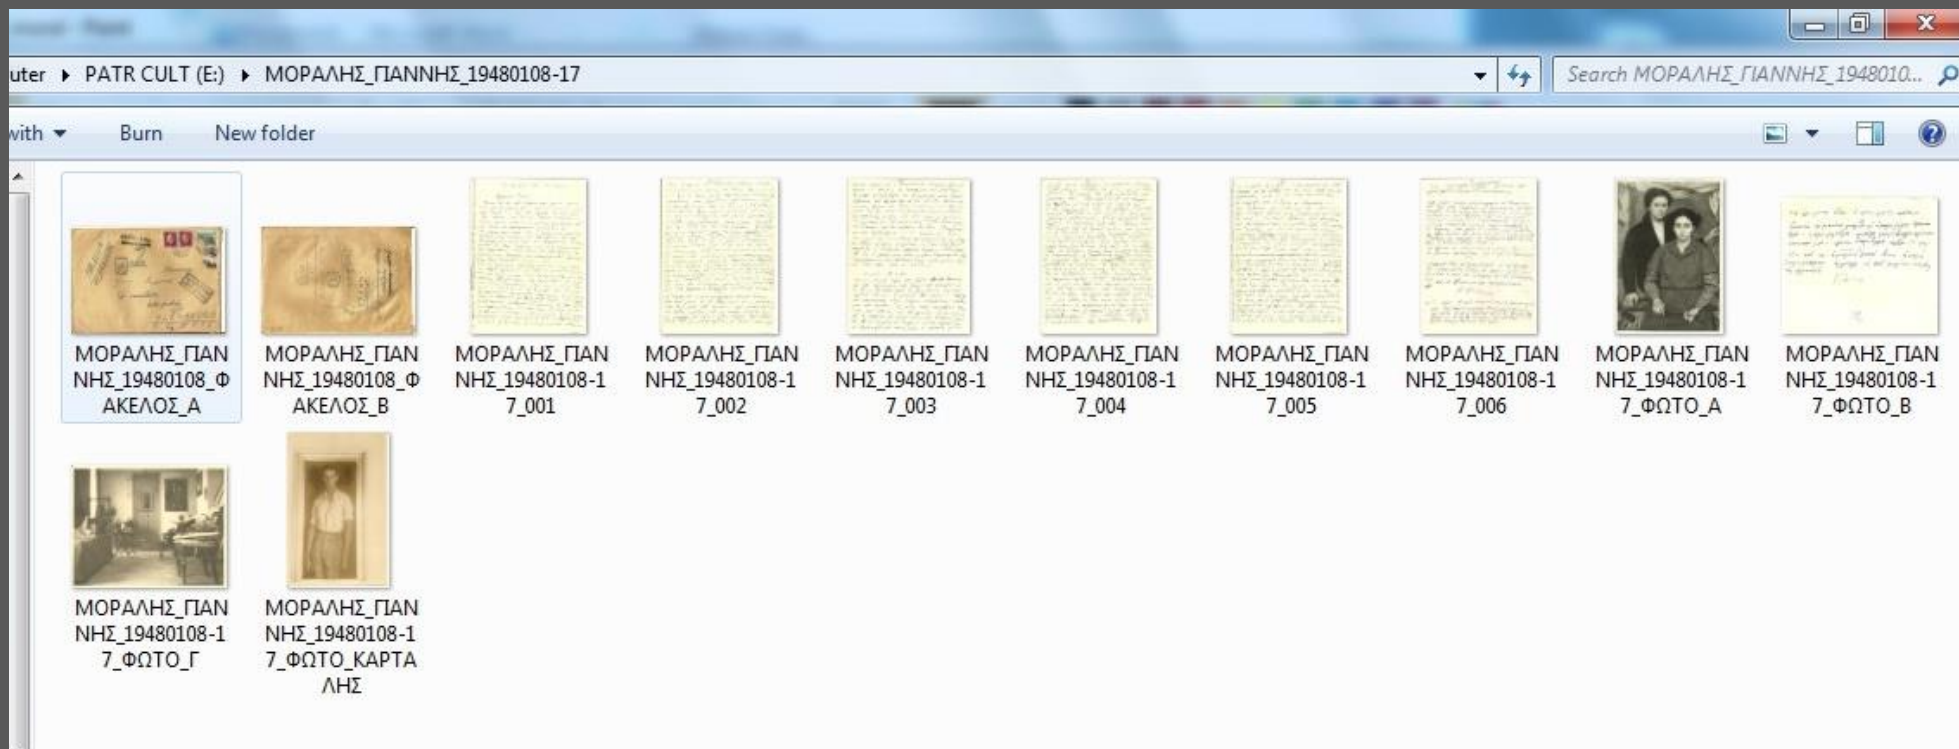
uter ▸ PATR CULT (E:) ▸ ΜΟΡΑΛΗΣ_ΠΑΝΝΗΣ_19480108-17

Search ΜΟΡΑΛΗΣ_ΓΙΑΝΝΗΣ_1948010...

with ▾ Burn New folder

ΜΟΡΑΛΗΣ_ΠΑΝΝΗΣ_19480108_ΦΑΚΕΛΟΣ_Α

ΜΟΡΑΛΗΣ_ΠΑΝΝΗΣ_19480108_ΦΑΚΕΛΟΣ_Β

ΜΟΡΑΛΗΣ_ΠΑΝΝΗΣ_19480108-17_001

ΜΟΡΑΛΗΣ_ΠΑΝΝΗΣ_19480108-17_002

ΜΟΡΑΛΗΣ_ΠΑΝΝΗΣ_19480108-17_003

ΜΟΡΑΛΗΣ_ΠΑΝΝΗΣ_19480108-17_004

ΜΟΡΑΛΗΣ_ΠΑΝΝΗΣ_19480108-17_005

ΜΟΡΑΛΗΣ_ΠΑΝΝΗΣ_19480108-17_006

ΜΟΡΑΛΗΣ_ΠΑΝΝΗΣ_19480108-17_ΦΩΤΟ_Α

ΜΟΡΑΛΗΣ_ΠΑΝΝΗΣ_19480108-17_ΦΩΤΟ_Β

ΜΟΡΑΛΗΣ_ΠΑΝΝΗΣ_19480108-17_ΦΩΤΟ_Γ

ΜΟΡΑΛΗΣ_ΠΑΝΝΗΣ_19480108-17_ΦΩΤΟ_ΚΑΡΤΑΛΗΣ